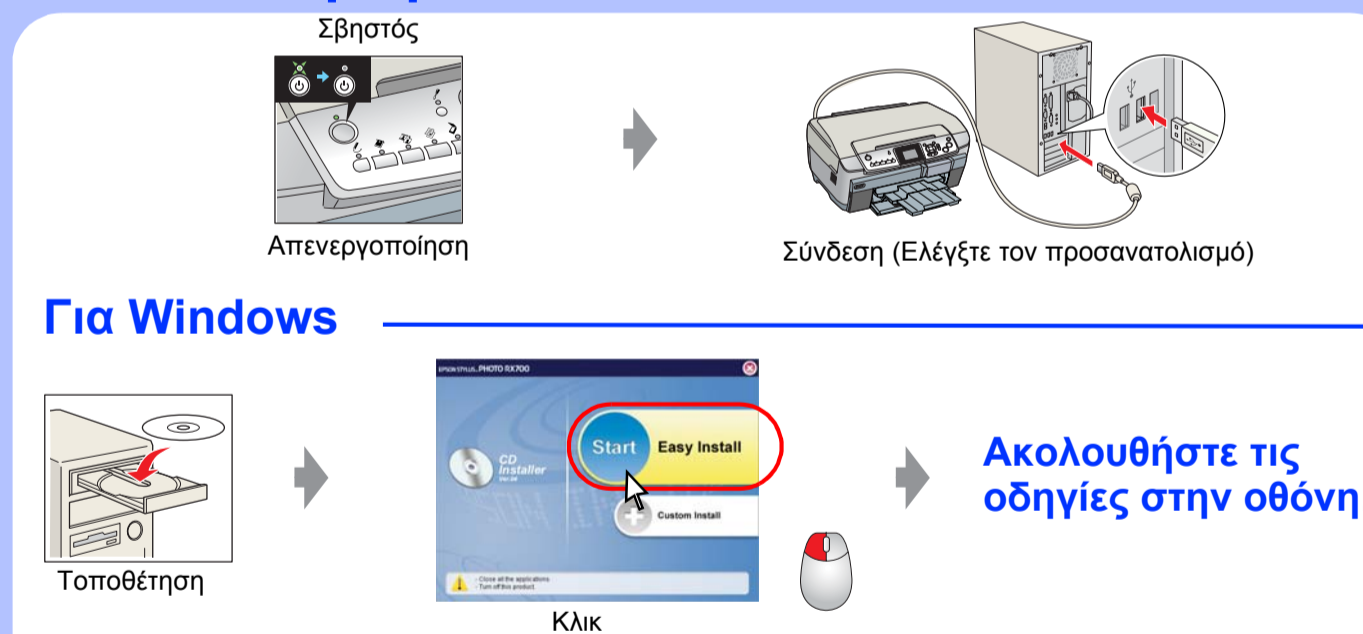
Σβηστός

Απενεργοποίηση

Σύνδεση (Ελέγξτε τον προσανατολισμό)

Για Windows

Τοποθέτηση

EPSON STYLUS PHOTO RX700

CD Installer

Start

Easy Install

Custom Install

- Close all the applications
- Turn off this product

Κλικ

Ακολουθήστε τις οδηγίες στην οθόνη